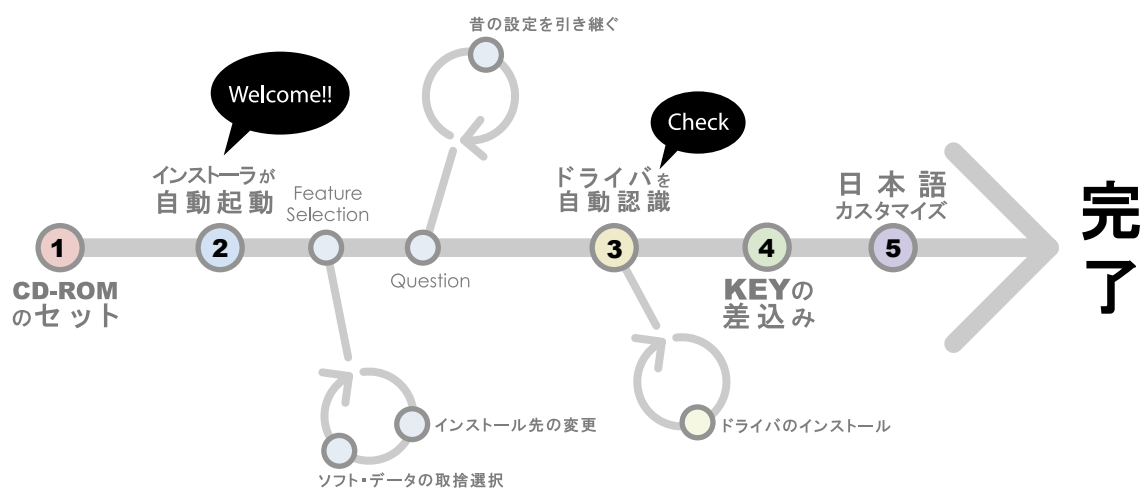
昔の設定を引き継ぐ

Welcome!!

Check

インストーラが
自動起動

Feature
Selection

ドライバを
自動認識

日本語
カスタマイズ

完了

1

2

3

4

5

CD-ROM
のセット

Question

KEYの
差込み

インストール先の変更

ソフト・データの取捨選択

ドライバのインストール